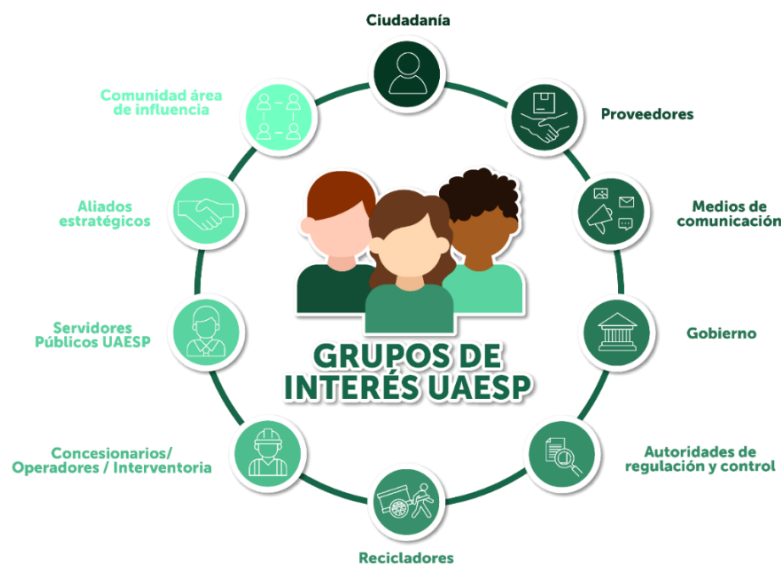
Ciudadanía

Proveedores

Medios de comunicación

Gobierno

Autoridades de regulación y control

Recicladores

Concesionarios/ Operadores / Interventoria

Servidores Públicos UAESP

Aliados estratégicos

Comunidad área de influencia

GRUPOS DE INTERÉS UAESP